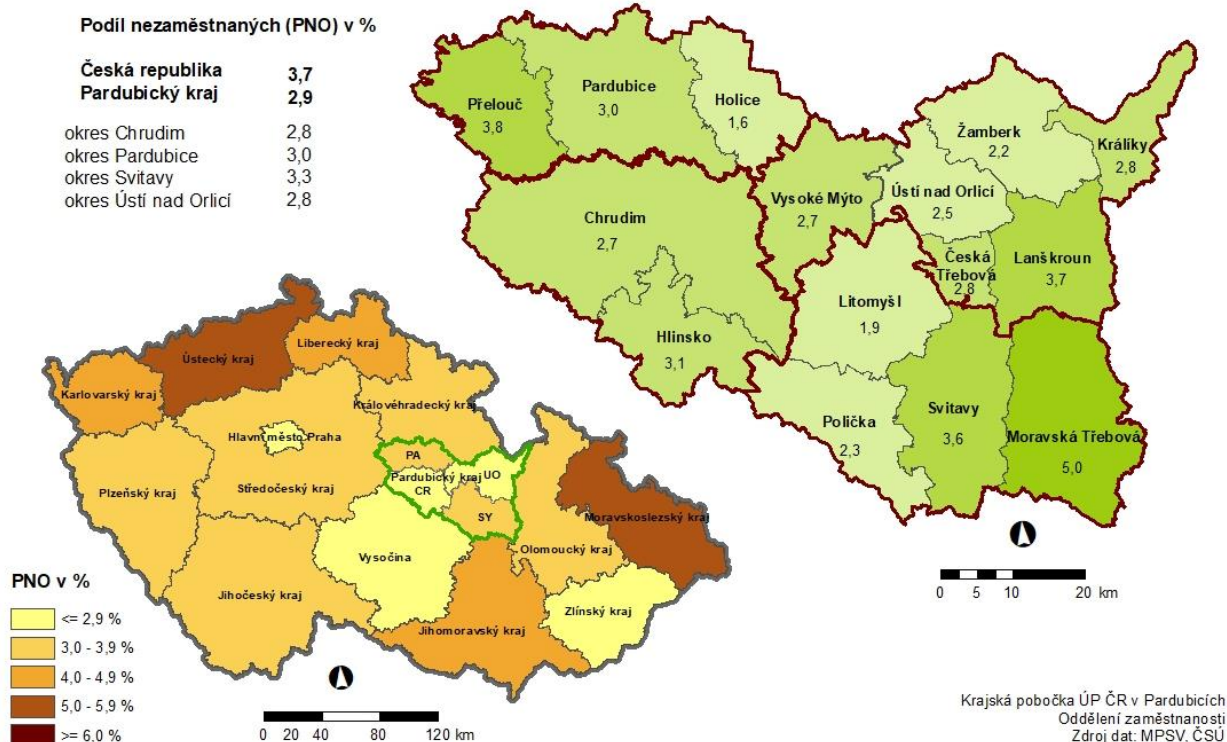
Podíl nezaměstnaných (PNO) v %

| | |
|---|---|
| **Česká republika** | **3,7** |
| **Pardubický kraj** | **2,9** |
| okres Chrudim | 2,8 |
| okres Pardubice | 3,0 |
| okres Svitavy | 3,3 |
| okres Ústí nad Orlicí | 2,8 |

Přelouč 3,8
Pardubice 3,0
Holice 1,6
Žamberk 2,2
Králíky 2,8
Vysoké Mýto 2,7
Ústí nad Orlicí 2,5
Chrudim 2,7
Česká Třebová 2,8
Lanškroun 3,7
Litomyšl 1,9
Hlinsko 3,1
Polička 2,3
Svitavy 3,6
Moravská Třebová 5,0

0 5 10 20 km

Ústecký kraj
Liberecký kraj
Karlovarský kraj
Královéhradecký kraj
Hlavní město Praha
PA
Pardubický kraj
CR
UO
SY
Plzeňský kraj
Středočeský kraj
Moravskoslezský kraj
Vysočina
Olomoucký kraj
Jihočeský kraj
Zlínský kraj
Jihomoravský kraj

PNO v %
<= 2,9 %
3,0 - 3,9 %
4,0 - 4,9 %
5,0 - 5,9 %
>= 6,0 %

0 20 40 80 120 km

Krajská pobočka ÚP ČR v Pardubicích
Oddělení zaměstnanosti
Zdroj dat: MPSV, ČSÚ